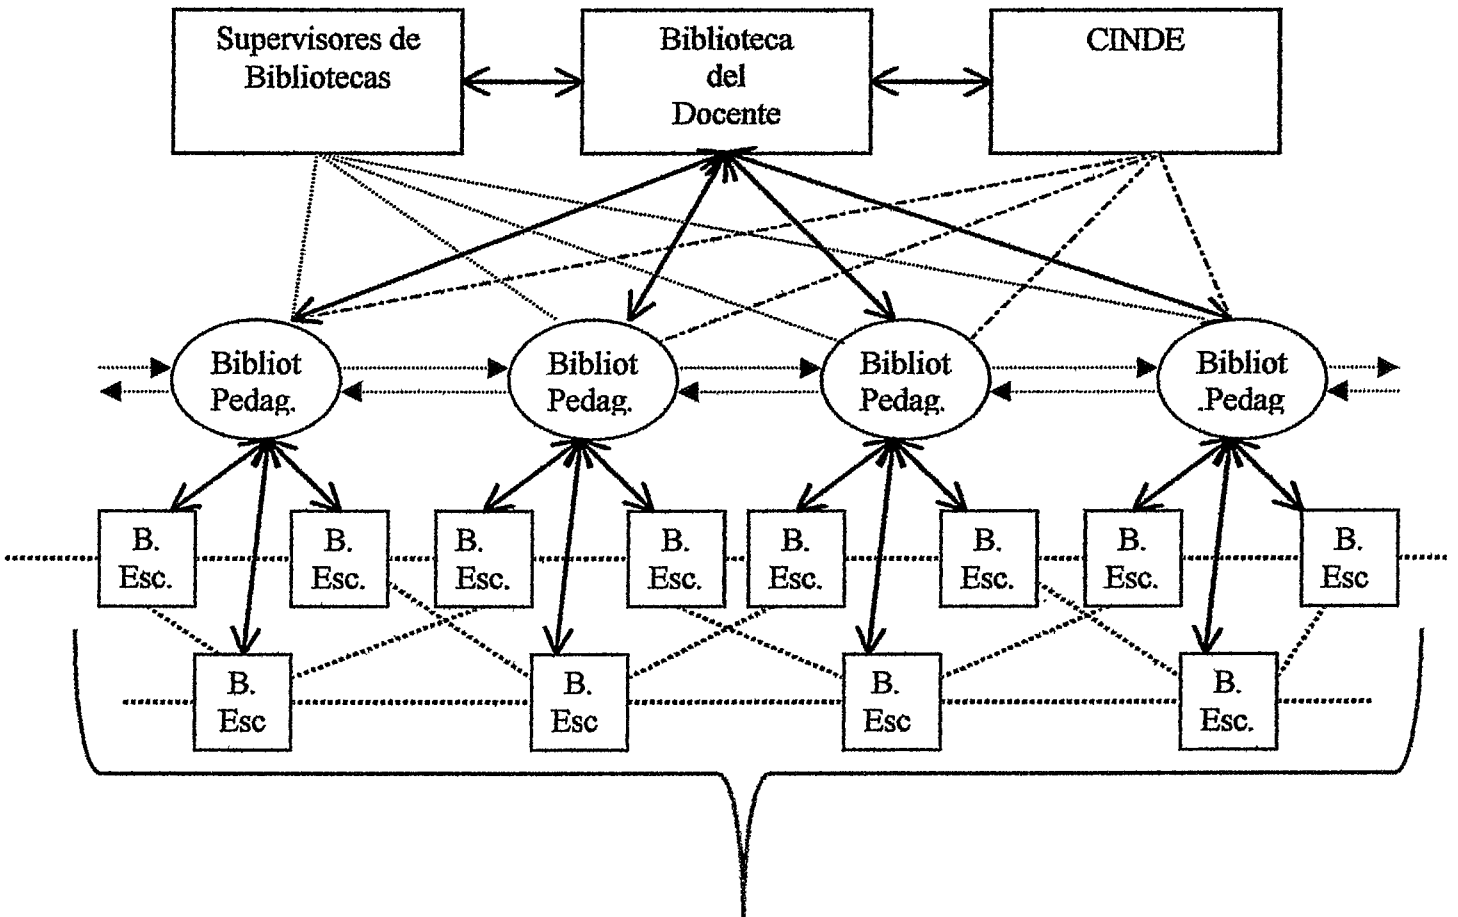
Supervisores de Bibliotecas

Biblioteca del Docente

CINDE

Bibliot Pedag.

Bibliot Pedag.

Bibliot Pedag.

Bibliot .Pedag

B. Esc.

B. Esc.

B. Esc.

B. Esc.

B. Esc.

B. Esc.

B. Esc.

B. Esc

B. Esc

B. Esc

B. Esc

B. Esc.